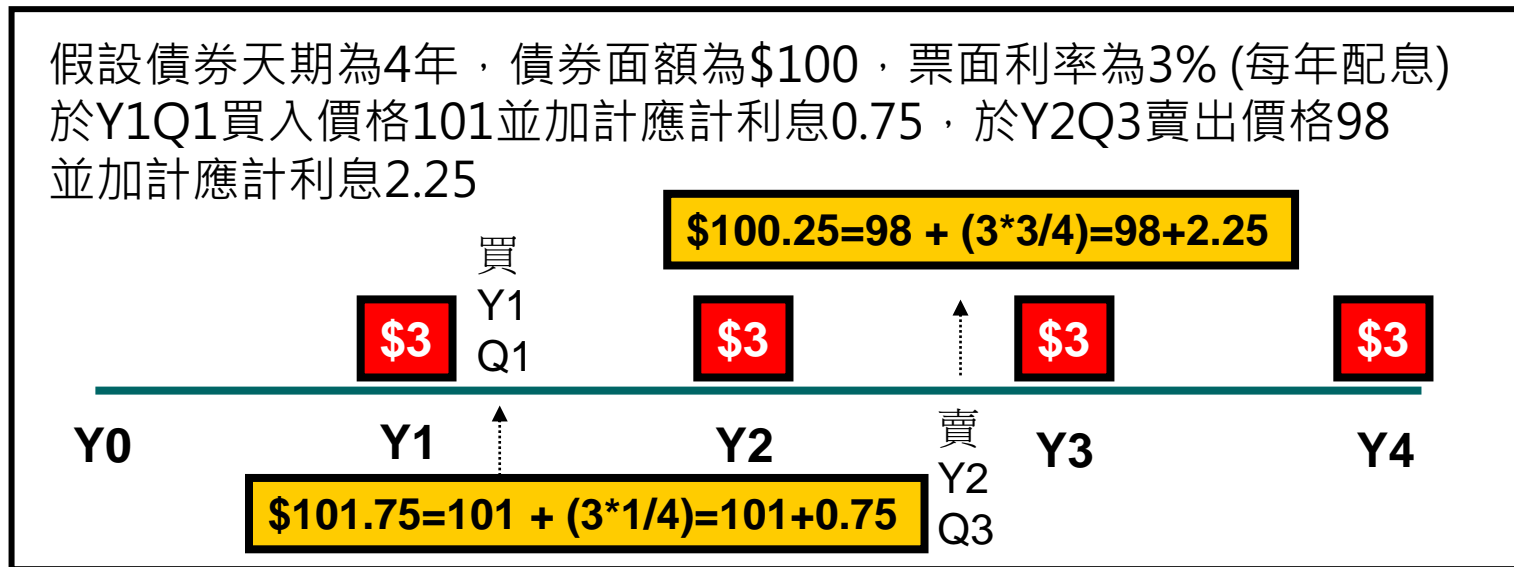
假設債券天期為4年，債券面額為\$100，票面利率為3% (每年配息) 於Y1Q1買入價格101並加計應計利息0.75，於Y2Q3賣出價格98 並加計應計利息2.25

\$100.25=98 + (3*3/4)=98+2.25

買
Y1
Q1

\$3

\$3

\$3

\$3

Y0

Y1

Y2

賣
Y2
Q3

Y3

Y4

\$101.75=101 + (3*1/4)=101+0.75